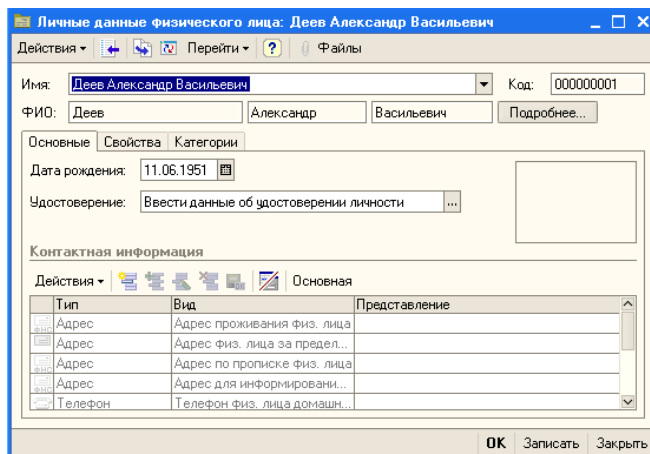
Личные данные физического лица: Деев Александр Васильевич

Действия ▾ Перейти ▾ ? Файлы

Имя: Деев Александр Васильевич Код: 000000001

ФИО: Деев Александр Васильевич Подробнее...

Основные Свойства Категории

Дата рождения: 11.06.1951

Удостоверение: Ввести данные об удостоверении личности ...

Контактная информация

Действия ▾ Основная

| Тип | Вид | Представление |
|---|---|---|
| Адрес | Адрес проживания физ. лица | |
| Адрес | Адрес физ. лица за предел... | |
| Адрес | Адрес по прописке физ. лица | |
| Адрес | Адрес для информировани... | |
| Телефон | Телефон физ. лица домашн... | |

OK Записать Закрыть